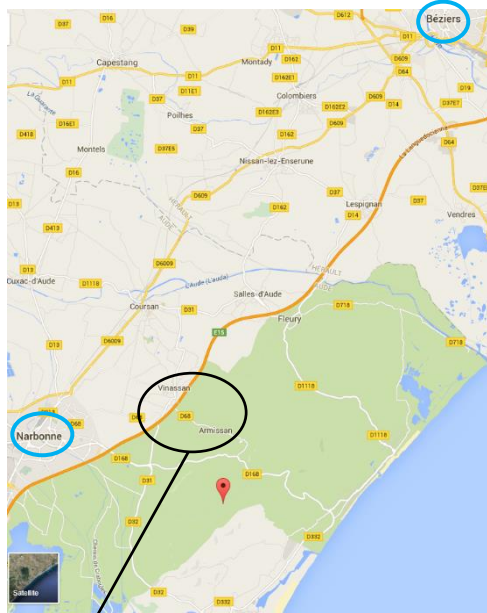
D37
D16
D39
D612
Béziers
D11
D11
Capestang
D11
Montady
D162
D629
D11E1
D162E1
D64
D37
Colombiers
D609
D14
D37E7
Poilhes
D162E2
D162E3
D418
D16E1
D37
D162
D609
D64
Montels
D37E5
La Languedocienne
D16
Nissan-lez-Enserune
Lespignan
D609
D37
D13
D162
D14
D37
D372
Vendres
D413
D6009
D13
L'Aude
Cuxac-d'Aude
D1118
HÉRAULT
AUDE
Salles-d'Aude
D718
Coursan
D31
E15
Fleury
D718
D13
D6009
Vinassan
D1118
D68
D68
Armissan
Narbonne
D68
D1118
D168
D168
D31
D32
D332
D32
D332
Satellite